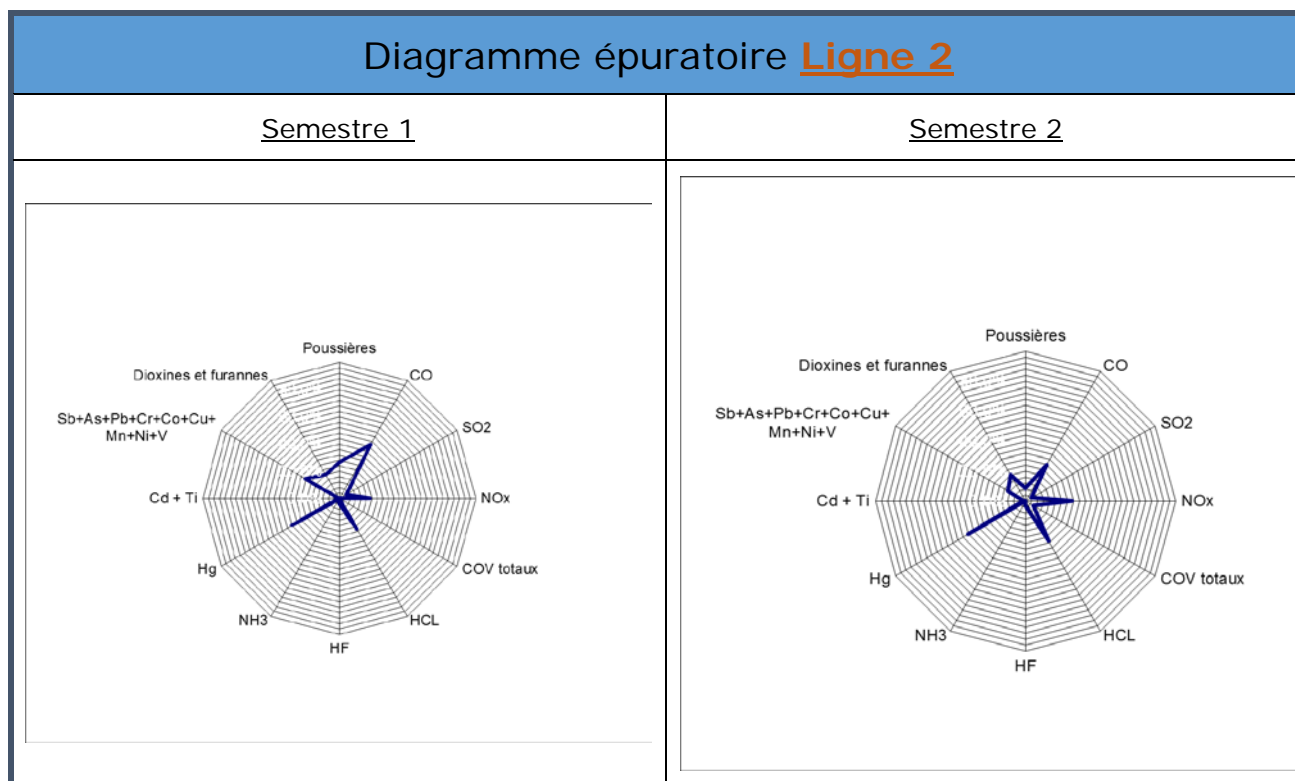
Diagramme épuratoire **Ligne 2**

| Semestre 1 | Semestre 2 |
|---|---|
| Poussières, CO, SO2, NOx, COV totaux, HCL, HF, NH3, Hg, Cd + Ti, Sb+As+Pb+Cr+Co+Cu+ Mn+Ni+V, Dioxines et furannes | Poussières, CO, SO2, NOx, COV totaux, HCL, HF, NH3, Hg, Cd + Ti, Sb+As+Pb+Cr+Co+Cu+ Mn+Ni+V, Dioxines et furannes |